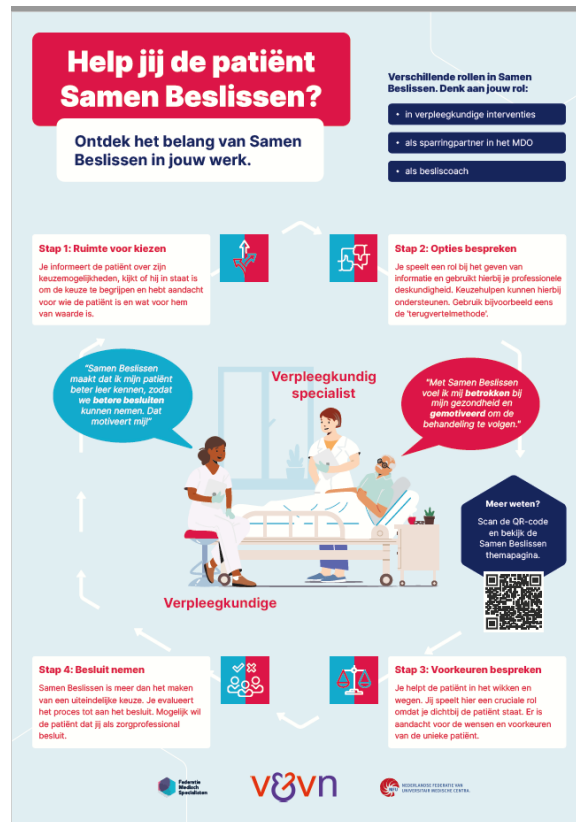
Help jij de patiënt Samen Beslissen?

Ontdek het belang van Samen Beslissen in jouw werk.

Verschillende rollen in Samen Beslissen. Denk aan jouw rol:

• in verpleegkundige interventies

• als sparringpartner in het MDO

• als besliscoach

Stap 1: Ruimte voor kiezen
Je informeert de patiënt over zijn keuzemogelijkheden, kijkt of hij in staat is om de keuze te begrijpen en hebt aandacht voor wie de patiënt is en wat voor hem van waarde is.

Stap 2: Opties bespreken
Je speelt een rol bij het geven van informatie en gebruikt hierbij je professionele deskundigheid. Keuzehulpen kunnen hierbij ondersteunen. Gebruik bijvoorbeeld eens de 'terugvertelmethode'.

"Samen Beslissen maakt dat ik mijn patiënt beter leer kennen, zodat we betere besluiten kunnen nemen. Dat motiveert mij!"

Verpleegkundig specialist

"Met Samen Beslissen voel ik mij betrokken bij mijn gezondheid en gemotiveerd om de behandeling te volgen."

Meer weten?
Scan de QR-code en bekijk de Samen Beslissen themapagina.

Verpleegkundige

Stap 4: Besluit nemen
Samen Beslissen is meer dan het maken van een uiteindelijke keuze. Je evalueert het proces tot aan het besluit. Mogelijk wil de patiënt dat jij als zorgprofessional besluit.

Stap 3: Voorkeuren bespreken
Je helpt de patiënt in het wikken en wegen. Jij speelt hier een cruciale rol omdat je dichtbij de patiënt staat. Er is aandacht voor de wensen en voorkeuren van de unieke patiënt.

Federatie Medisch Specialisten

v&vn

NEDERLANDSE FEDERATIE VAN UNIVERSITAIR MEDISCHE CENTRA